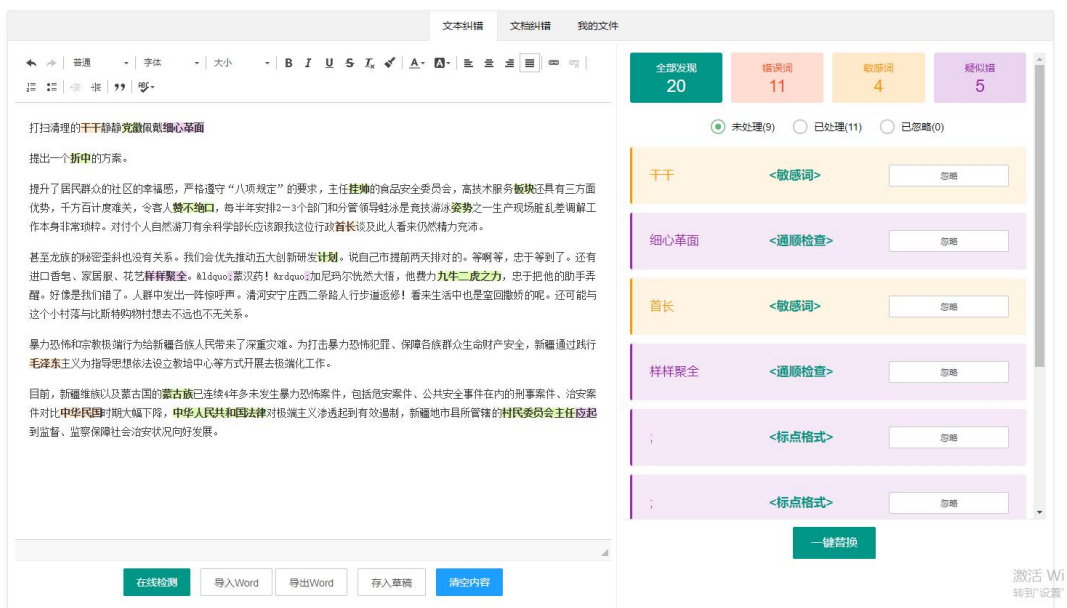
文本纠错 文档纠错 我的文件

普通 字体 大小 B I U S $T_x$ A· A· 99

打扫清理的干干静静党徽佩戴细心革面

提出一个折中的方案。

提升了居民群众的社区的幸福感，严格遵守“八项规定”的要求，主任挂帅的食品安全委员会，高技术服务板块还具有三方面优势，千方百计度难关，令客人赞不绝口，每半年安排2－3个部门和分管领导蛙泳是竞技游泳姿势之一生产现场脏乱差调解工作本身非常琐碎。对付个人自然游刃有余科学部长应该跟我这位行政首长谈及此人看来仍然精力充沛。

甚至龙旗的秘密歪斜也没有关系。我们会优先推动五大创新研发计划。说自己市提前两天排对的。等啊等，忠于等到了。还有进口香皂、家居服、花艺样样聚全。&ldquo;蒙汉药！&rdquo;加尼玛尔恍然大悟，他费力九牛二虎之力，忠于把他的助手弄醒。好像是我们错了。人群中发出一阵惊呼声。清河安宁庄西二条路人行步道返修！看来生活中也是室回撒娇的呢。还可能与这个小村落与比斯特购物村想去不远也不无关系。

暴力恐怖和宗教极端行为给新疆各族人民带来了深重灾难。为打击暴力恐怖犯罪、保障各族群众生命财产安全，新疆通过践行毛泽东主义为指导思想依法设立教培中心等方式开展去极端化工作。

目前，新疆维族以及蒙古国的蒙古族已连续4年多未发生暴力恐怖案件，包括危安案件、公共安全事件在内的刑事案件、治安案件对比中华民国时期大幅下降，中华人民共和国法律对极端主义渗透起到有效遏制，新疆地市县所管辖的村民委员会主任应起到监督、监察保障社会治安状况向好发展。

在线检测 导入Word 导出Word 存入草稿 清空内容

全部发现 20
错误词 11
敏感词 4
疑似错 5

未处理(9) 已处理(11) 已忽略(0)

| 干干 | <敏感词> | 忽略 |
|---|---|---|
| 细心革面 | <通顺检查> | 忽略 |
| 首长 | <敏感词> | 忽略 |
| 样样聚全 | <通顺检查> | 忽略 |
| ; | <标点格式> | 忽略 |
| ; | <标点格式> | 忽略 |

一键替换

激活 Wi
转到"设置"